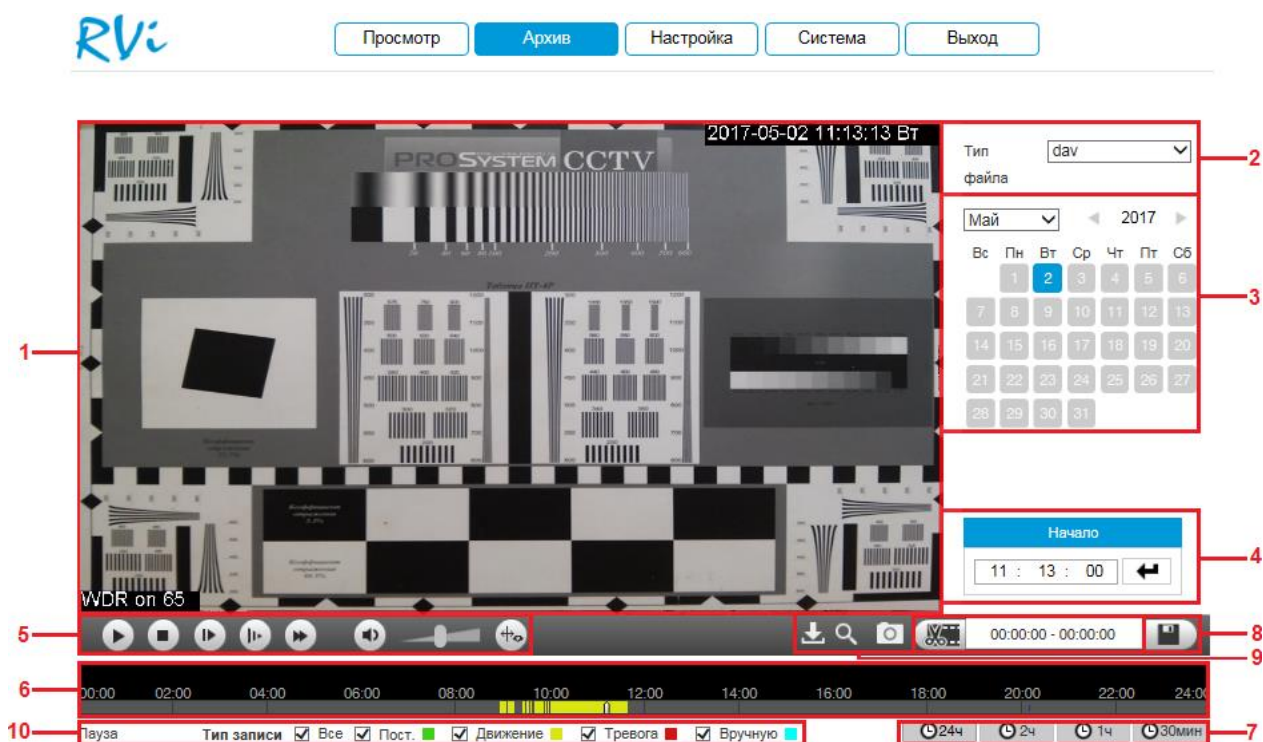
RVi

Просмотр | Архив | Настройка | Система | Выход

2017-05-02 11:13:13 Вт

PROSYSTEM CCTV

WDR on 65

Тип файла dav

Май 2017

| Вс | Пн | Вт | Ср | Чт | Пт | Сб |
|---|---|---|---|---|---|---|
| | 1 | 2 | 3 | 4 | 5 | 6 |
| 7 | 8 | 9 | 10 | 11 | 12 | 13 |
| 14 | 15 | 16 | 17 | 18 | 19 | 20 |
| 21 | 22 | 23 | 24 | 25 | 26 | 27 |
| 28 | 29 | 30 | 31 | | | |

Начало

11 : 13 : 00

00:00:00 - 00:00:00

00:00 02:00 04:00 06:00 08:00 10:00 12:00 14:00 16:00 18:00 20:00 22:00 24:00

Пауза Тип записи ☑ Все ☑ Пост. ☑ Движение ☑ Тревога ☑ Вручную

24ч 2ч 1ч 30мин

1 2 3 4 5 6 7 8 9 10